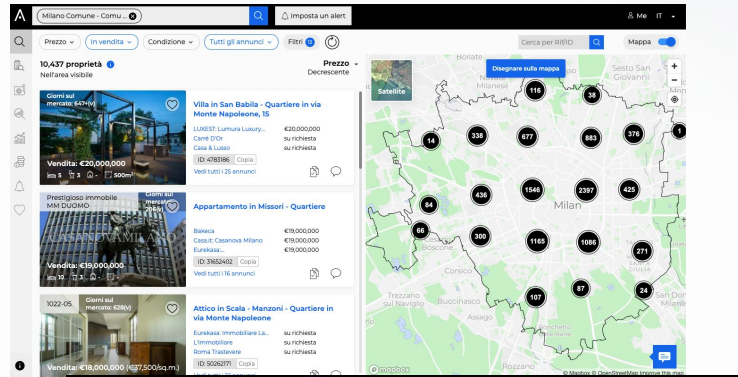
Milano Comune - Comu...
Imposta un alert
Me IT
Prezzo
In vendita
Condizione
Tutti gli annunci
Filtri 2
Cerca per RifID
Mappa
10,437 proprietà
Nell'area visibile
Prezzo
Decrescente
Giorni sul mercato: 647(v)
Vendita: €20,000,000
5 3 500m²
Villa in San Babila - Quartiere in via Monte Napoleone, 15
LUXEST: Lumura Luxury... €20,000,000
Carré D'Or su richiesta
Casa & Lusso su richiesta
ID: 4783186 Copia
Vedi tutti i 25 annunci
Prestigioso immobile MM DUOMO
Giorni sul mercato
Vendita: €19,000,000
10
Appartamento in Missori - Quartiere
Bakeca €19,000,000
Casa.it: Casanova Milano €19,000,000
Eurekasa €19,000,000
ID: 31652402 Copia
Vedi tutti i 16 annunci
1022-05
Giorni sul mercato: 628(v)
Vendita: €18,000,000 (€37,500/sq.m.)
Attico in Scala - Manzoni - Quartiere in via Monte Napoleone
Eurekasa: Immobiliare La... su richiesta
L'Immobiliare su richiesta
Roma Trastevere su richiesta
ID: 50262171 Copia
Satellite
Disegnare sulla mappa
116 38 14 338 677 683 376 1 84 436 1546 2397 425 66 300 1165 1086 271 107 87 24
Milan
Bollate
Sesto San Giovanni
Corsico
Trezzano sul Naviglio
Buccinasco
mapbox
© Mapbox © OpenStreetMap Improve this map